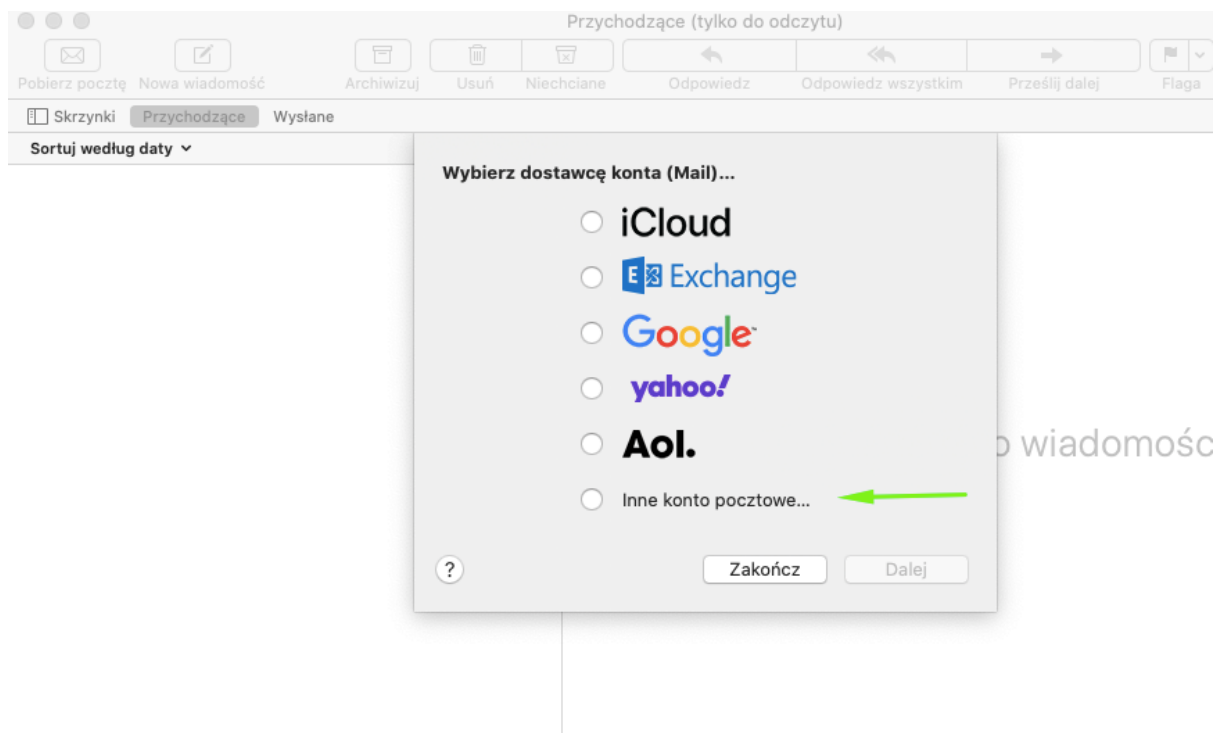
Przychodzące (tylko do odczytu)

Pobierz pocztę Nowa wiadomość Archiwizuj Usuń Niechciane Odpowiedz Odpowiedz wszystkim Prześlij dalej Flaga

Skrzynki Przychodzące Wysłane

Sortuj według daty

Wybierz dostawcę konta (Mail)...

iCloud

E Exchange

Google

yahoo!

Aol.

Inne konto pocztowe...

o wiadomośc

?

Zakończ

Dalej